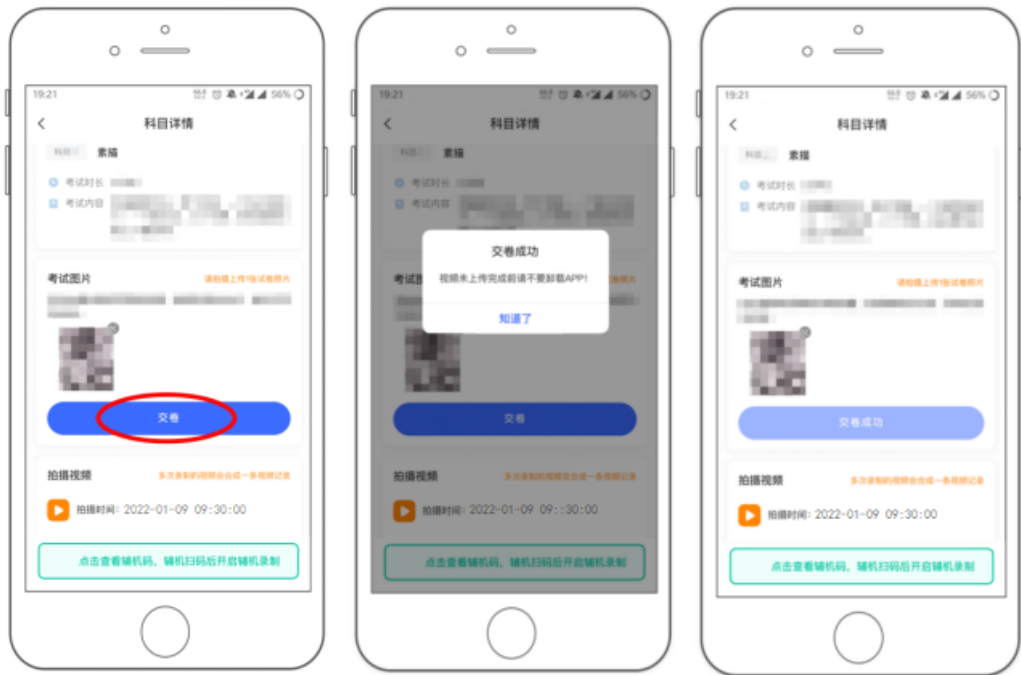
19:21 56%

科目详情

科目 素描

考试时长 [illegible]

考试内容 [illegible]

考试图片 请拍摄上传1张试卷照片

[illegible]

交卷

拍摄视频 多次录制的视频会合成一条视频记录

拍摄时间：2022-01-09 09:30:00

点击查看辅机码，辅机扫码后开启辅机录制

19:21 56%

科目详情

科目 素描

考试时长 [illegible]

考试内容 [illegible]

考试图片 请拍摄上传1张试卷照片

交卷成功

视频未上传完成前请不要卸载APP!

知道了

交卷

拍摄视频 多次录制的视频会合成一条视频记录

拍摄时间：2022-01-09 09::30:00

点击查看辅机码，辅机扫码后开启辅机录制

19:21 56%

科目详情

科目 素描

考试时长 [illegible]

考试内容 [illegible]

考试图片 请拍摄上传1张试卷照片

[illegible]

交卷成功

拍摄视频 多次录制的视频会合成一条视频记录

拍摄时间：2022-01-09 09:30:00

点击查看辅机码，辅机扫码后开启辅机录制